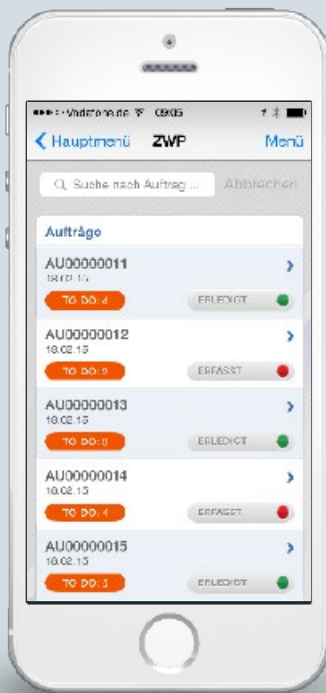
••••• Vodafone.de 09:05

Hauptmenü ZWP Menü

Suche nach Auftrag ... Abbrechen

Aufträge

AU00000011
18.02.15
TO DO: 4
ERLEDIGT

AU00000012
18.02.15
TO DO: 9
ERFASST

AU00000013
18.02.15
TO DO: 8
ERLEDIGT

AU00000014
18.02.15
TO DO: 4
ERFASST

AU00000015
18.02.15
TO DO: 3
ERLEDIGT